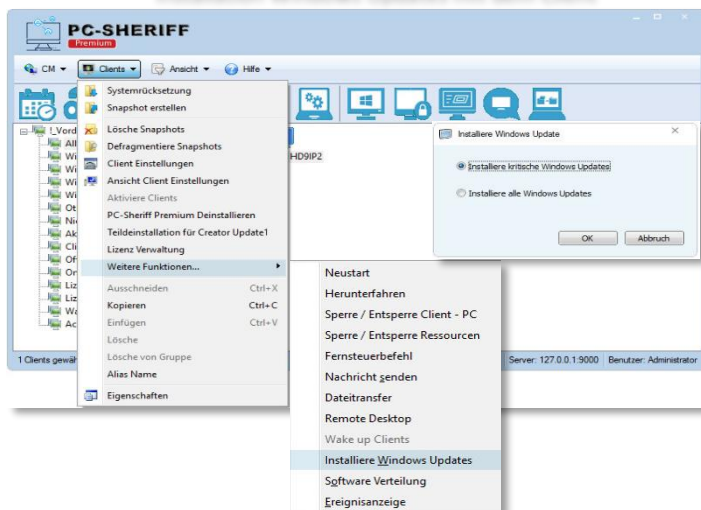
PC-SHERIFF
Premium

CM ▾ Clients ▾ Ansicht ▾ Hilfe ▾

Systemrücksetzung
Snapshot erstellen
Lösche Snapshots
Defragmentiere Snapshots
Client Einstellungen
Ansicht Client Einstellungen
Aktiviere Clients
PC-Sheriff Premium Deinstallieren
Teildeinstallation für Creator Update1
Lizenz Verwaltung
Weitere Funktionen...
Ausschneiden Ctrl+X
Kopieren Ctrl+C
Einfügen Ctrl+V
Lösche
Lösche von Gruppe
Alias Name
Eigenschaften

!_Vord
All
Wi
Wi
Wi
Ot
Nie
Ak
Cli
Of
Or
Liz
Liz
Wa
Ac

HD9IP2

1 Clients gewä
Server: 127.0.0.1:9000 Benutzer: Administrator

Installiere Windows Update
Installiere kritische Windows Updates
Installiere alle Windows Updates
OK Abbruch

Neustart
Herunterfahren
Sperre / Entsperre Client - PC
Sperre / Entsperre Ressourcen
Fernsteuerbefehl
Nachricht senden
Dateitransfer
Remote Desktop
Wake up Clients
Installiere Windows Updates
Software Verteilung
Ereignisanzeige